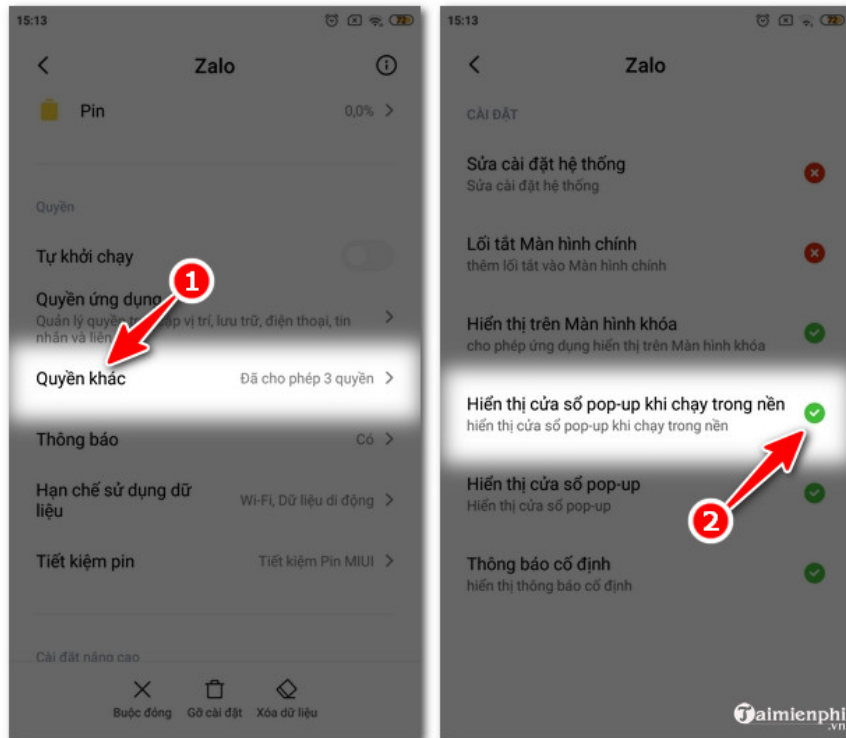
15:13

Zalo

Pin 0,0%

Quyền

Tự khởi chạy

Quyền ứng dụng
Quản lý quyền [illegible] vị trí, lưu trữ, điện thoại, tin nhắn và liên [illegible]

1

Quyền khác Đã cho phép 3 quyền

Thông báo Có

Hạn chế sử dụng dữ liệu Wi-Fi, Dữ liệu di động

Tiết kiệm pin Tiết kiệm Pin MIUI

Cài đặt nâng cao

Buộc đóng Gỡ cài đặt Xóa dữ liệu

15:13

Zalo

CÀI ĐẶT

Sửa cài đặt hệ thống
Sửa cài đặt hệ thống

Lối tắt Màn hình chính
thêm lối tắt vào Màn hình chính

Hiển thị trên Màn hình khóa
cho phép ứng dụng hiển thị trên Màn hình khóa

Hiển thị cửa sổ pop-up khi chạy trong nền
hiển thị cửa sổ pop-up khi chạy trong nền

Hiển thị cửa sổ pop-up
Hiển thị cửa sổ pop-up

2

Thông báo cố định
hiển thị thông báo cố định

Taimienphi.vn